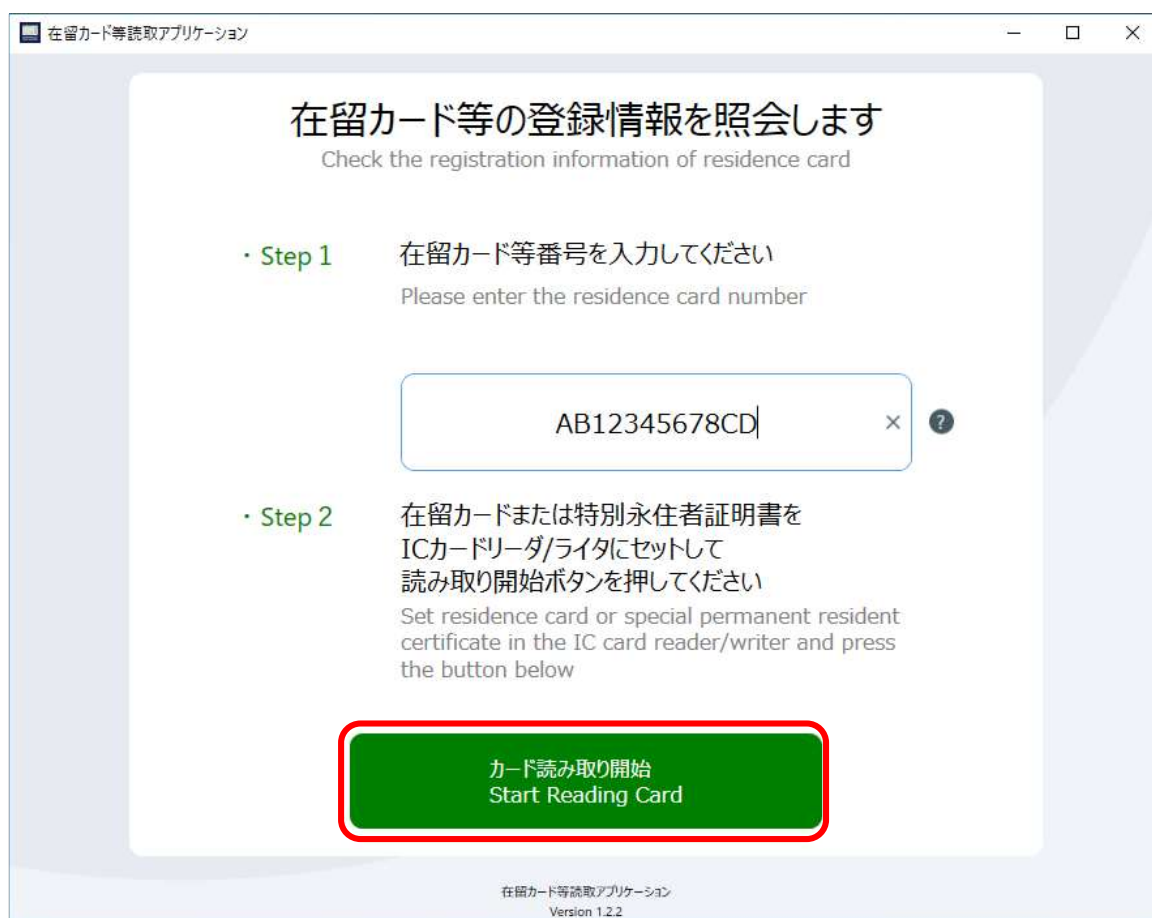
在留カード等読取アプリケーション

在留カード等の登録情報を照会します
Check the registration information of residence card

・Step 1 在留カード等番号を入力してください
Please enter the residence card number

AB12345678CD ×

・Step 2 在留カードまたは特別永住者証明書を
ICカードリーダ/ライタにセットして
読み取り開始ボタンを押してください
Set residence card or special permanent resident certificate in the IC card reader/writer and press the button below

カード読み取り開始
Start Reading Card

在留カード等読取アプリケーション
Version 1.2.2